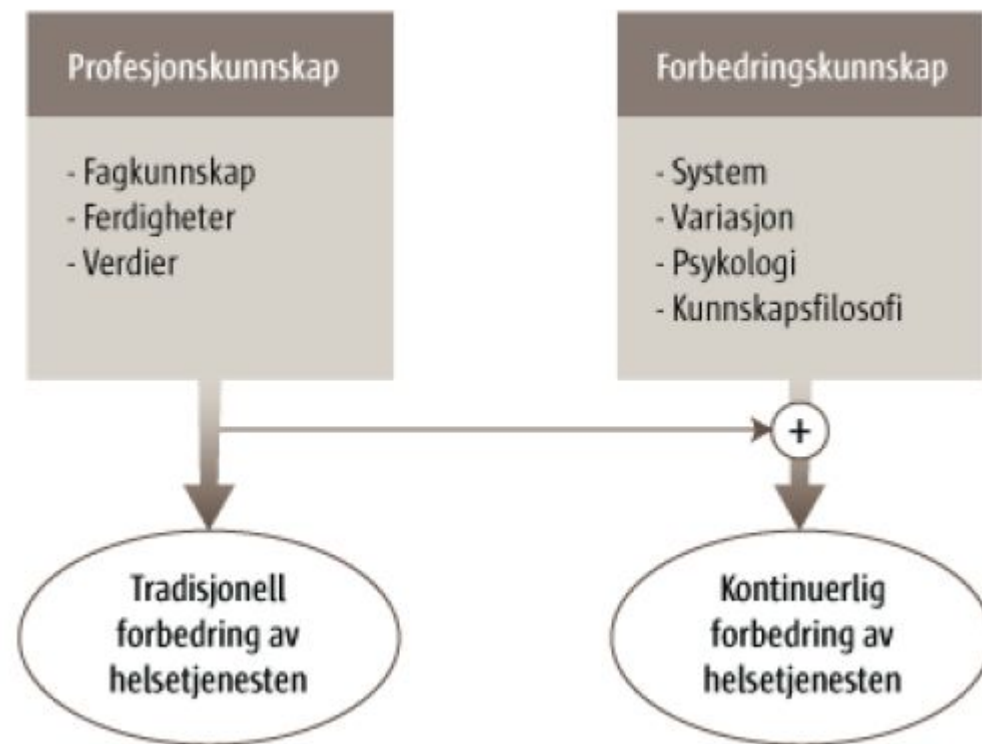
Profesjonskunnskap

- Fagkunnskap
- Ferdigheter
- Verdier

Forbedringskunnskap

- System
- Variasjon
- Psykologi
- Kunnskapsfilosofi

+

Tradisjonell forbedring av helsetjenesten

Kontinuerlig forbedring av helsetjenesten